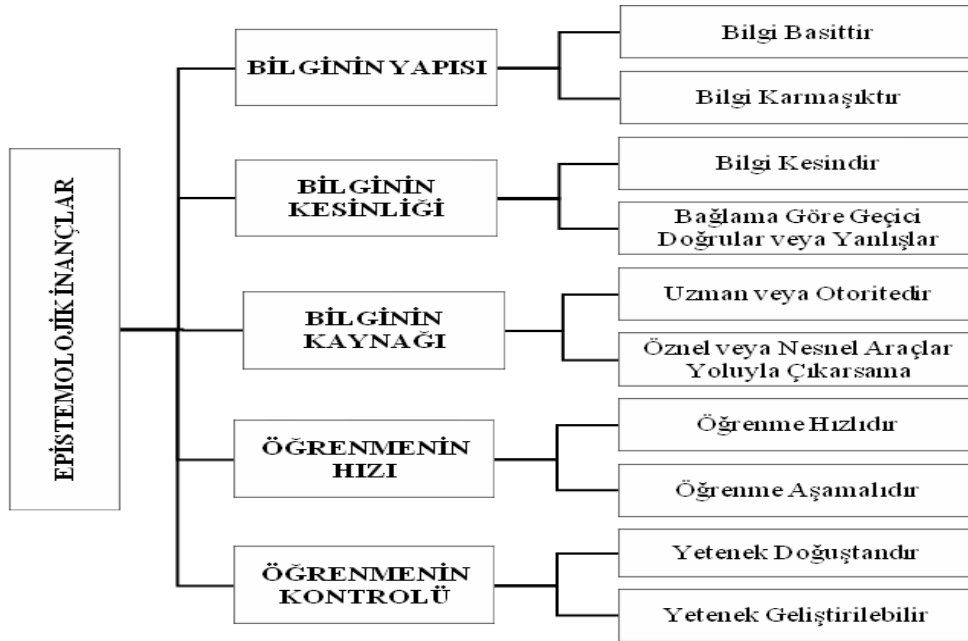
EPİSTEMOLOJİK İNANÇLAR

BİLGİNİN YAPISI

Bilgi Basittir

Bilgi Karmaşıktır

BİLGİNİN KESİNLİĞİ

Bilgi Kesindir

Bağlama Göre Geçici Doğrular veya Yanlışlar

BİLGİNİN KAYNAĞI

Uzman veya Otoritedir

Öznel veya Nesnel Araçlar Yoluyla Çıkarsama

ÖĞRENMENİN HIZI

Öğrenme Hızlıdır

Öğrenme Aşamalıdır

ÖĞRENMENİN KONTROLÜ

Yetenek Doğuştandır

Yetenek Geliştirilebilir